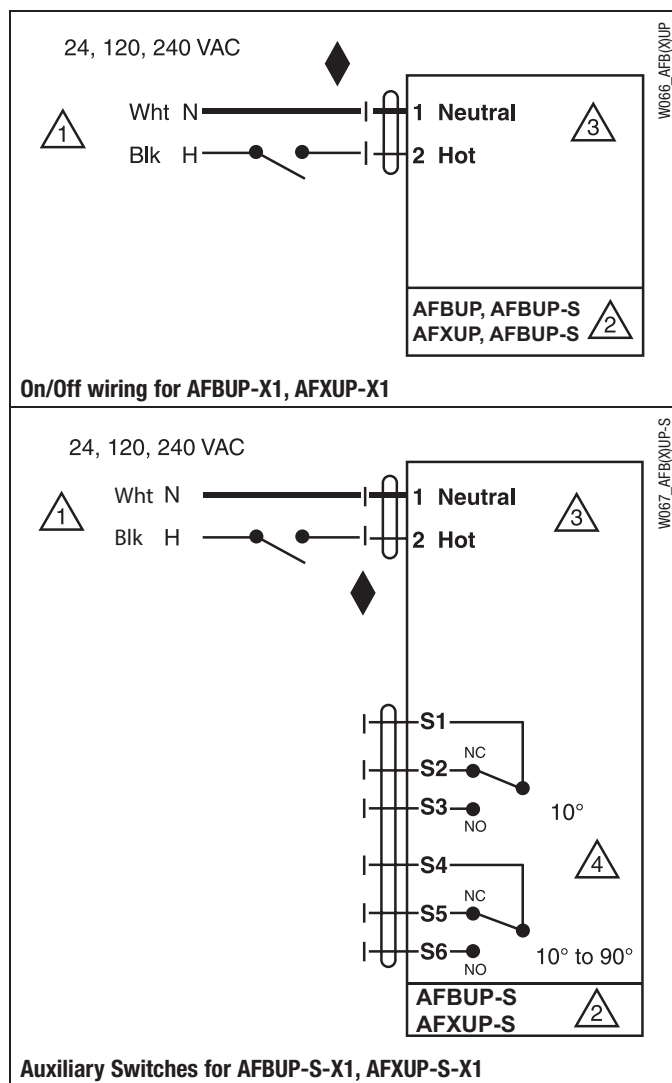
W066_AFB(X)UP

24, 120, 240 VAC

1

Wht N

Blk H

1 Neutral

2 Hot

3

AFBUP, AFBUP-S
AFXUP, AFBUP-S

2

On/Off wiring for AFBUP-X1, AFXUP-X1

W067_AFB(X)UP-S

24, 120, 240 VAC

1

Wht N

Blk H

1 Neutral

2 Hot

3

S1

NC

S2

S3

NO

10°

S4

4

NC

S5

S6

NO

10° to 90°

AFBUP-S
AFXUP-S

2

Auxiliary Switches for AFBUP-S-X1, AFXUP-S-X1